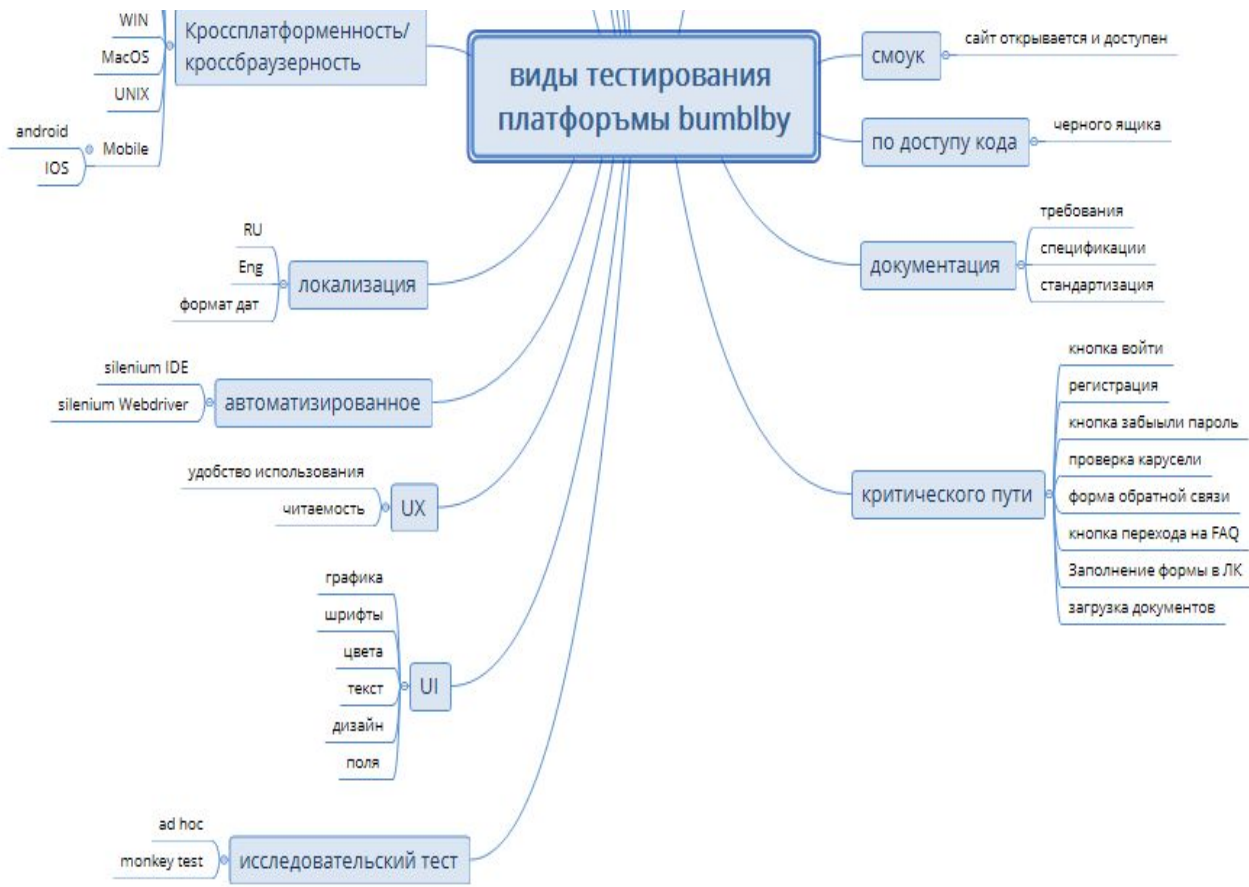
виды тестирования платфоръмы bumblby

WIN
MacOS
UNIX
android
IOS
Mobile
Кроссплатформенность/ кроссбраузерность

смоук
сайт открывается и доступен

по доступу кода
черного ящика

документация
требования
спецификации
стандартизация

RU
Eng
формат дат
локализация

silenium IDE
silenium Webdriver
автоматизированное

удобство использования
читаемость
UX

критического пути
кнопка войти
регистрация
кнопка забыыли пароль
проверка карусели
форма обратной связи
кнопка перехода на FAQ
Заполнение формы в ЛК
загрузка документов

графика
шрифты
цвета
текст
дизайн
поля
UI

ad hoc
monkey test
исследовательский тест